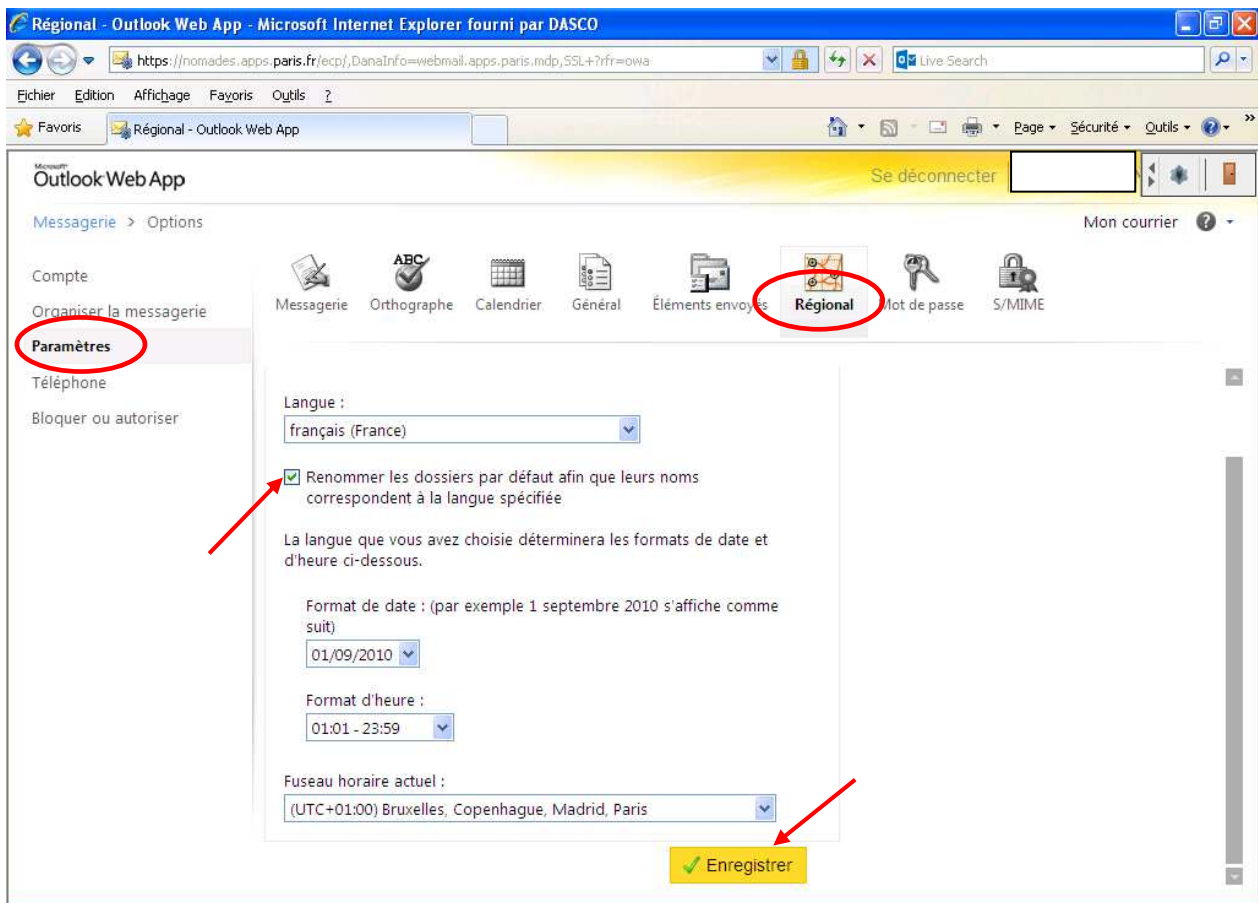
Régional - Outlook Web App - Microsoft Internet Explorer fourni par DASCO

https://nomades.apps.paris.fr/ecp/,DanaInfo=webmail.apps.paris.mdp,SSL+?rfr=owa

Live Search

Fichier Edition Affichage Favoris Outils ?

Favoris Régional - Outlook Web App

Page Sécurité Outils

Microsoft Outlook Web App

Se déconnecter

Messagerie > Options

Mon courrier

Compte
Organiser la messagerie
Paramètres
Téléphone
Bloquer ou autoriser

ABC
Messagerie Orthographe Calendrier Général Éléments envoyés Régional Mot de passe S/MIME

Langue :
français (France)

Renommer les dossiers par défaut afin que leurs noms correspondent à la langue spécifiée

La langue que vous avez choisie déterminera les formats de date et d'heure ci-dessous.

Format de date : (par exemple 1 septembre 2010 s'affiche comme suit)
01/09/2010

Format d'heure :
01:01 - 23:59

Fuseau horaire actuel :
(UTC+01:00) Bruxelles, Copenhague, Madrid, Paris

Enregistrer